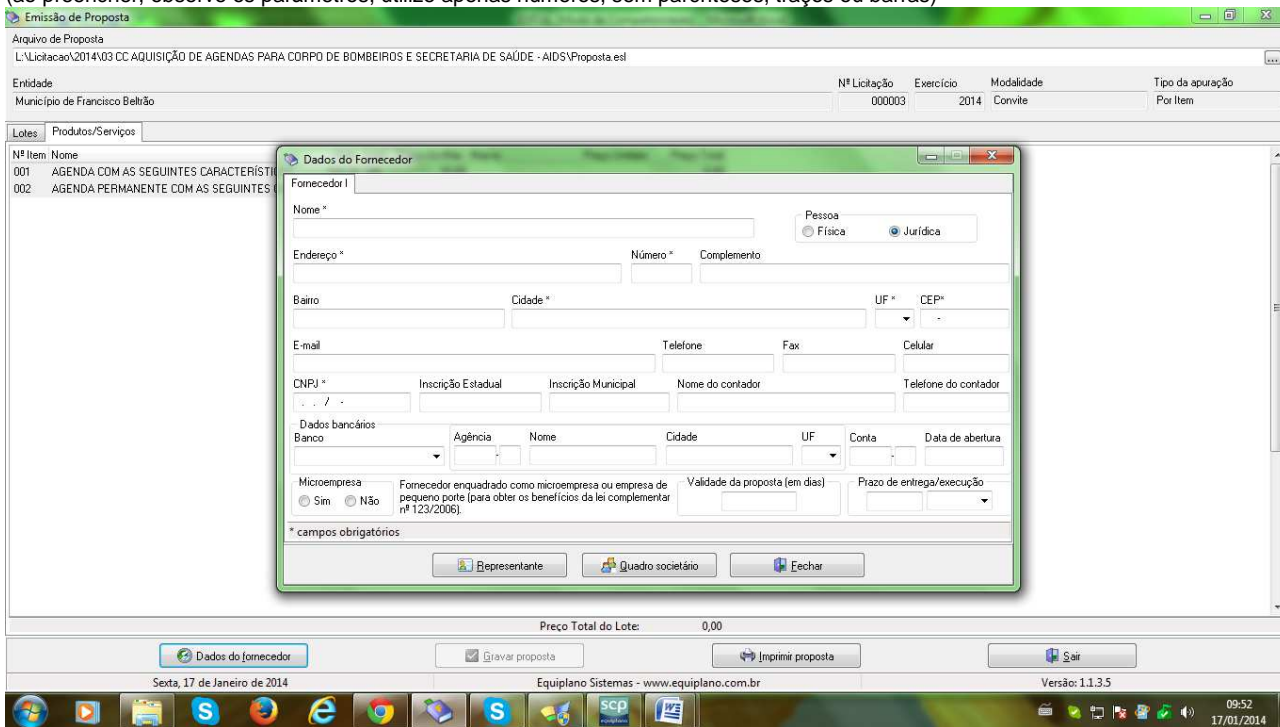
(ao preencher, observe os parâmetros, utilize apenas números, sem parênteses, traços ou barras)

Emissão de Proposta

Arquivo de Proposta
L:\Licitacao\2014\03 CC AQUISIÇÃO DE AGENDAS PARA CORPO DE BOMBEIROS E SECRETARIA DE SAÚDE - AIDS\Proposta.esl

Entidade
Município de Francisco Beltrão

| Nº Licitação | Exercício | Modalidade | Tipo da apuração |
|---|---|---|---|
| 000003 | 2014 | Convite | Por Item |

Lotes | Produtos/Serviços

Nº Item Nome
001 AGENDA COM AS SEGUINTES CARACTERÍSTI
002 AGENDA PERMANENTE COM AS SEGUINTES

Dados do Fornecedor

Fornecedor I

Nome *
Pessoa
Física
Jurídica
Endereço *
Número *
Complemento
Bairro
Cidade *
UF *
CEP*
E-mail
Telefone
Fax
Celular
CNPJ *
Inscrição Estadual
Inscrição Municipal
Nome do contador
Telefone do contador
Dados bancários
Banco
Agência
Nome
Cidade
UF
Conta
Data de abertura
Microempresa
Sim
Não
Fornecedor enquadrado como microempresa ou empresa de pequeno porte (para obter os benefícios da lei complementar nº 123/2006).
Validade da proposta (em dias)
Prazo de entrega/execução
* campos obrigatórios

Representante
Quadro societário
Fechar

Preço Total do Lote: 0,00

Dados do fornecedor
Gravar proposta
Imprimir proposta
Sair

Sexta, 17 de Janeiro de 2014
Equiplano Sistemas - www.equiplano.com.br
Versão: 1.1.3.5

09:52
17/01/2014